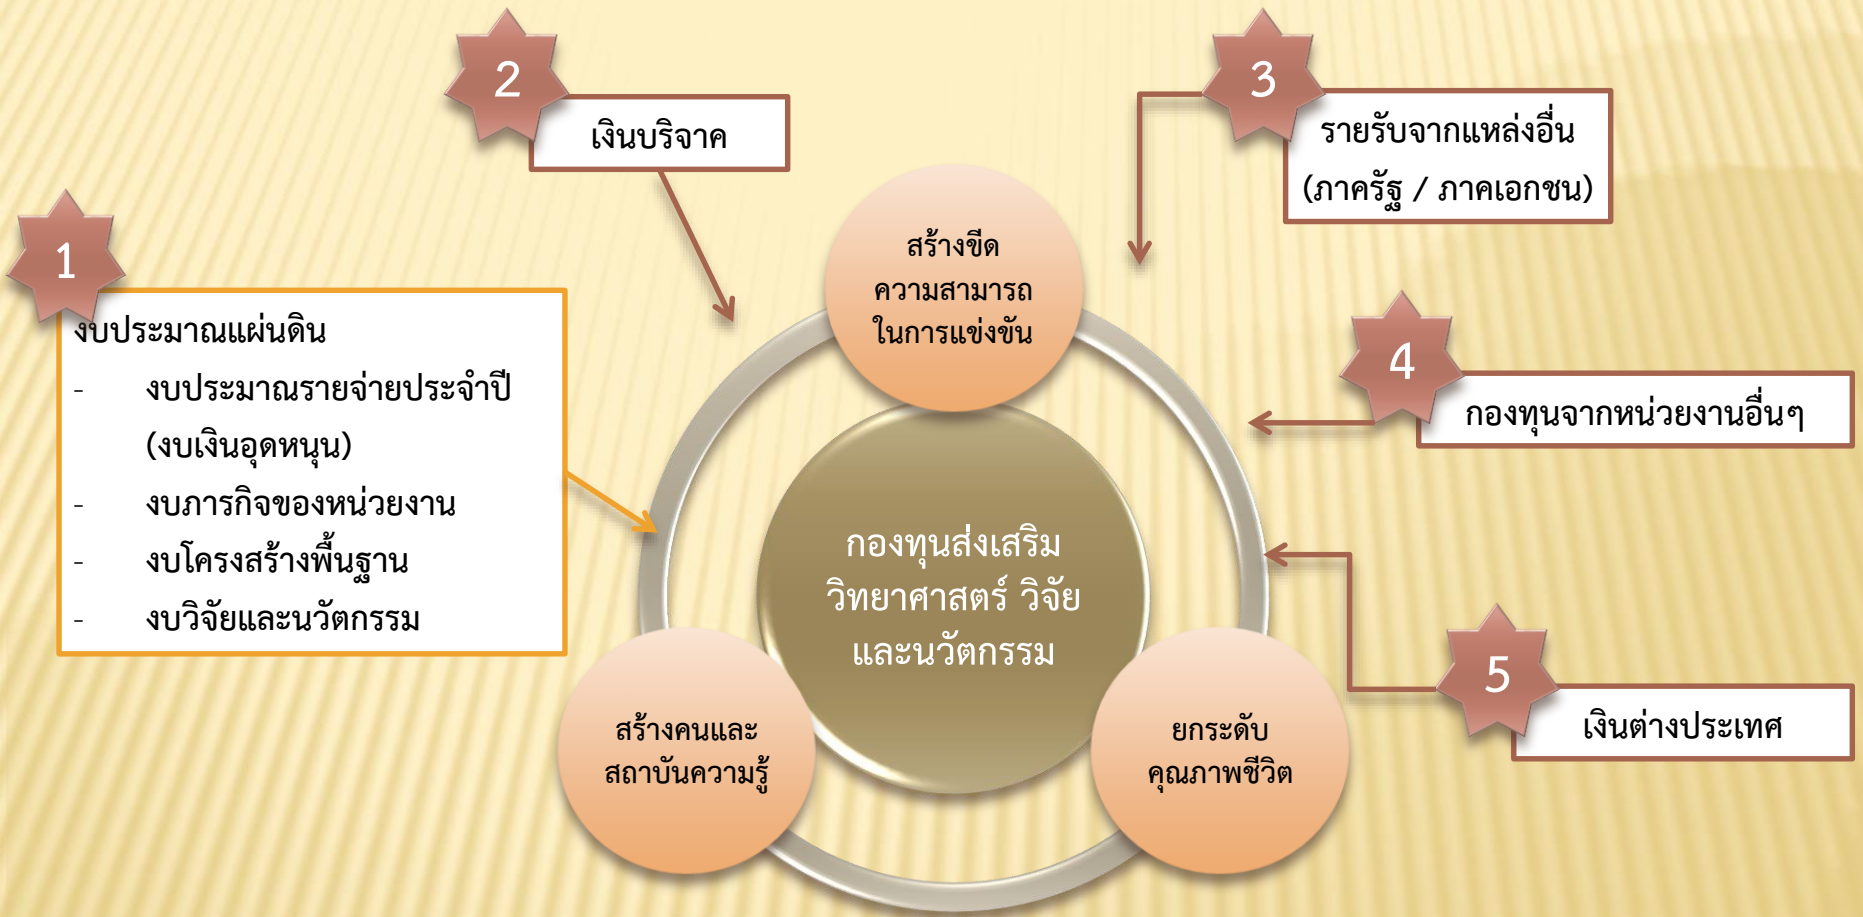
2

เงินบริจาค

3

รายรับจากแหล่งอื่น (ภาครัฐ / ภาคเอกชน)

1

งบประมาณแผ่นดิน

- งบประมาณรายจ่ายประจำปี (งบเงินอุดหนุน)
- งบภารกิจของหน่วยงาน
- งบโครงสร้างพื้นฐาน
- งบวิจัยและนวัตกรรม

สร้างขีดความสามารถในการแข่งขัน

4

กองทุนจากหน่วยงานอื่นๆ

กองทุนส่งเสริมวิทยาศาสตร์ วิจัย และนวัตกรรม

5

เงินต่างประเทศ

สร้างคนและสถาบันความรู้

ยกระดับคุณภาพชีวิต